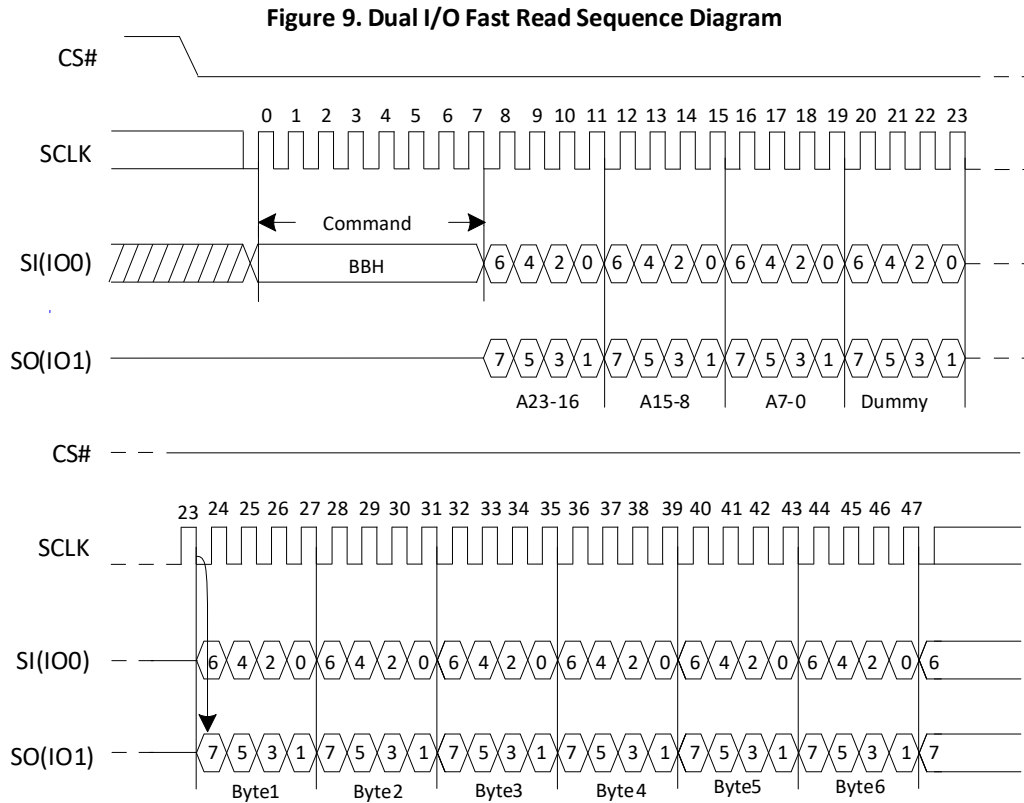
Figure 9. Dual I/O Fast Read Sequence Diagram

CS#

0 1 2 3 4 5 6 7 8 9 10 11 12 13 14 15 16 17 18 19 20 21 22 23

SCLK

Command

SI(IO0)

BBH

6 4 2 0 6 4 2 0 6 4 2 0 6 4 2 0

SO(IO1)

7 5 3 1 7 5 3 1 7 5 3 1 7 5 3 1

A23-16 A15-8 A7-0 Dummy

CS#

23 24 25 26 27 28 29 30 31 32 33 34 35 36 37 38 39 40 41 42 43 44 45 46 47

SCLK

SI(IO0)

6 4 2 0 6 4 2 0 6 4 2 0 6 4 2 0 6 4 2 0 6 4 2 0 6

SO(IO1)

7 5 3 1 7 5 3 1 7 5 3 1 7 5 3 1 7 5 3 1 7 5 3 1 7

Byte1 Byte2 Byte3 Byte4 Byte5 Byte6